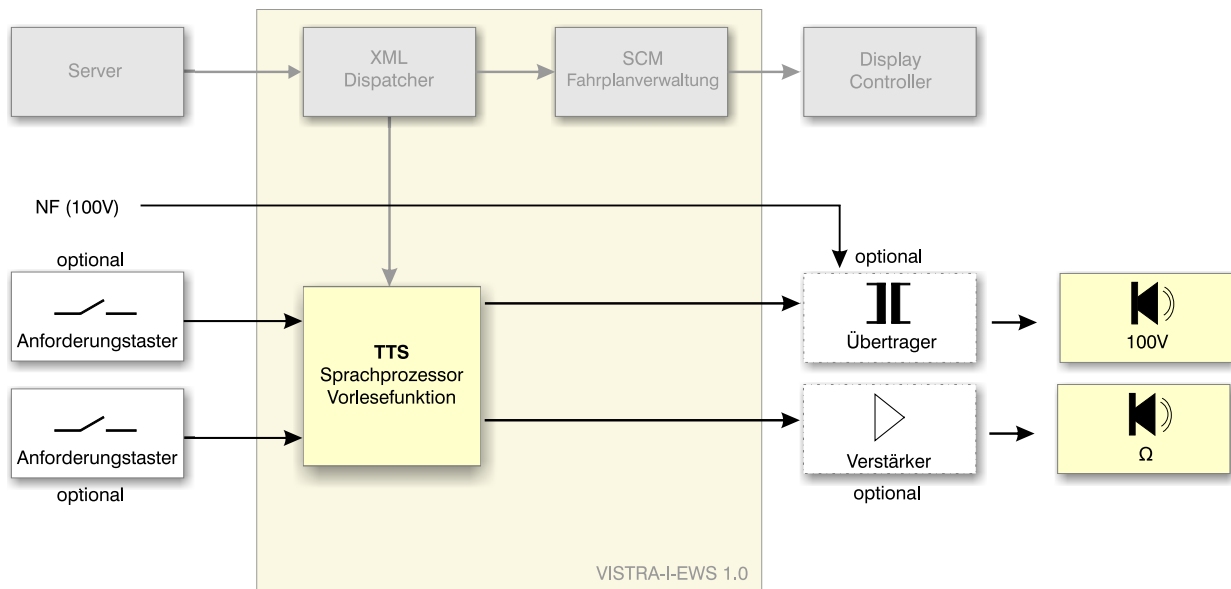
Server

XML Dispatcher

SCM Fahrplanverwaltung

Display Controller

NF (100V)

optional

Anforderungstaster

TTS
Sprachprozessor
Vorlesefunktion

optional

Übertrager

100V

Anforderungstaster

optional

Verstärker

optional

Ω

VISTRA-I-EWS 1.0